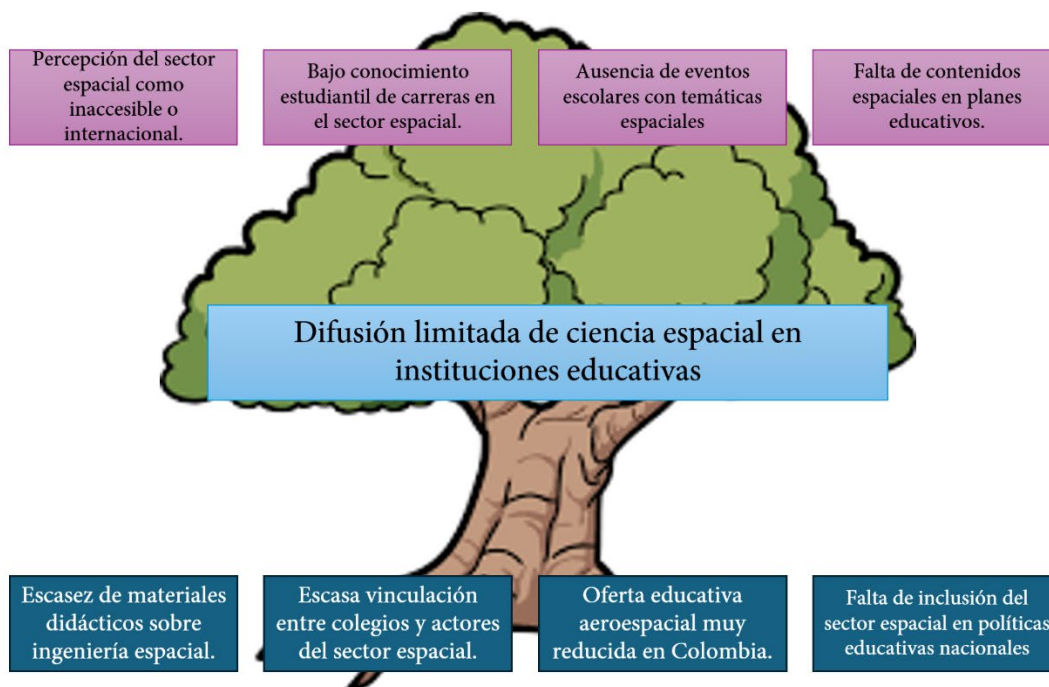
Percepción del sector espacial como inaccesible o internacional.

Bajo conocimiento estudiantil de carreras en el sector espacial.

Ausencia de eventos escolares con temáticas espaciales

Falta de contenidos espaciales en planes educativos.

Difusión limitada de ciencia espacial en instituciones educativas

Escasez de materiales didácticos sobre ingeniería espacial.

Escasa vinculación entre colegios y actores del sector espacial.

Oferta educativa aeroespacial muy reducida en Colombia.

Falta de inclusión del sector espacial en políticas educativas nacionales